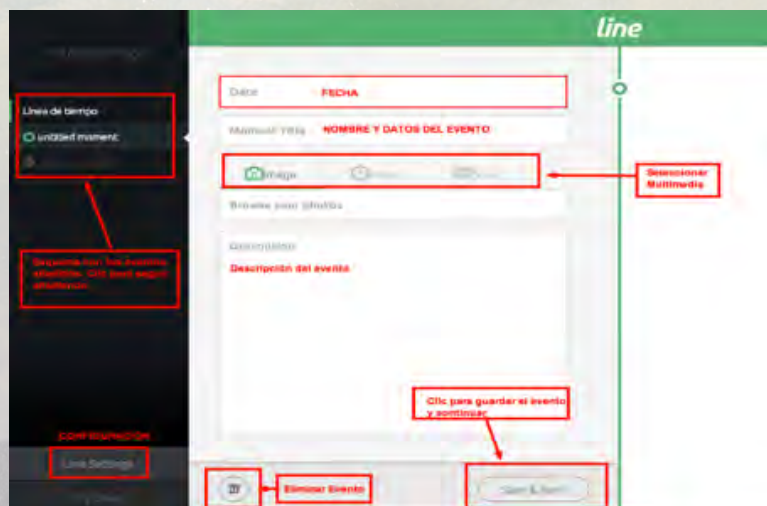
line

Línea de tiempo

untitled moment

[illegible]

Date FECHA

Moment title NOMBRE Y DATOS DEL EVENTO

Image

Seleccionar Multimedia

Browse your photos

Description

Descripción del evento

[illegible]

Clic para guardar el evento y continuar

CONFIGURACIÓN

Line Settings

Eliminar Evento

Save & Next